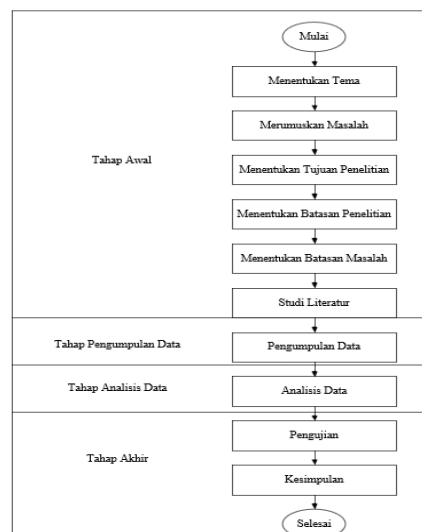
Tahap Awal

Mulai

Menentukan Tema

Merumuskan Masalah

Menentukan Tujuan Penelitian

Menentukan Batasan Penelitian

Menentukan Batasan Masalah

Studi Literatur

Tahap Pengumpulan Data

Pengumpulan Data

Tahap Analisis Data

Analisis Data

Tahap Akhir

Pengujian

Kesimpulan

Selesai